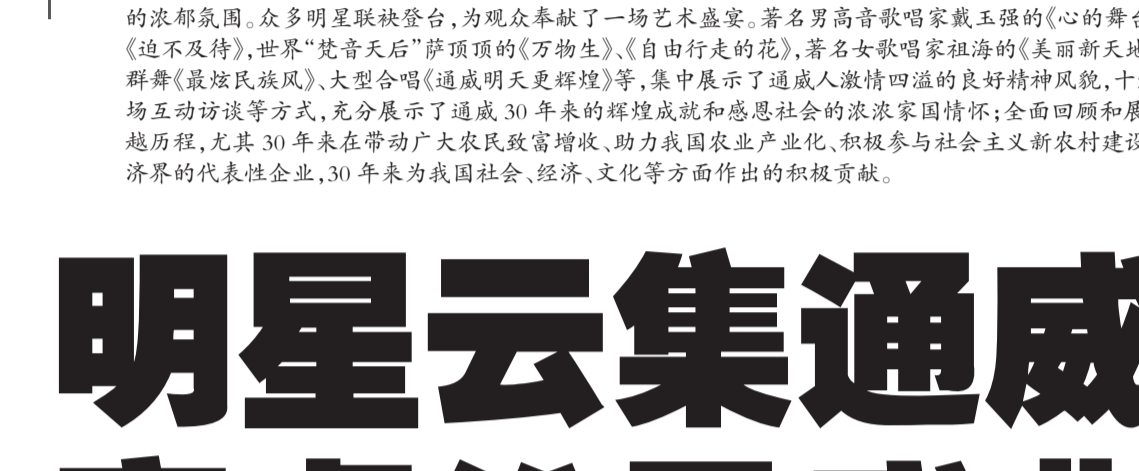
的浓郁氛围。众多明星联袂登台,为观众奉献了一场艺术盛宴。著名男高音歌唱家戴玉强的《心的舞台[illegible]《迫不及待》,世界"梵音天后"萨顶顶的《万物生》、《自由行走的花》,著名女歌唱家祖海的《美丽新天地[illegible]群舞《最炫民族风》、大型合唱《通威明天更辉煌》等,集中展示了通威人激情四溢的良好精神风貌,十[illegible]场互动访谈等方式,充分展示了通威30年来的辉煌成就和感恩社会的浓浓家国情怀;全面回顾和展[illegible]越历程,尤其30年来在带动广大农民致富增收、助力我国农业产业化、积极参与社会主义新农村建设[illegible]济界的代表性企业,30年来为我国社会、经济、文化等方面作出的积极贡献。

明星云集通威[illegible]